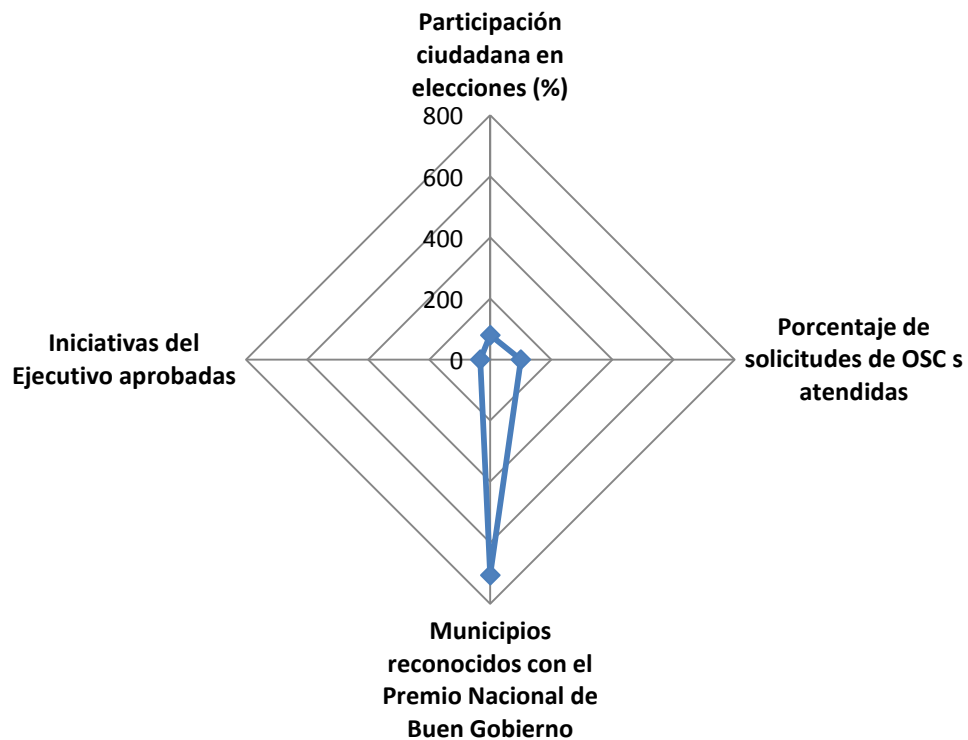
Participación ciudadana en elecciones (%)

800
600
400
200
0

Porcentaje de solicitudes de OSC s atendidas

Municipios reconocidos con el Premio Nacional de Buen Gobierno

Iniciativas del Ejecutivo aprobadas